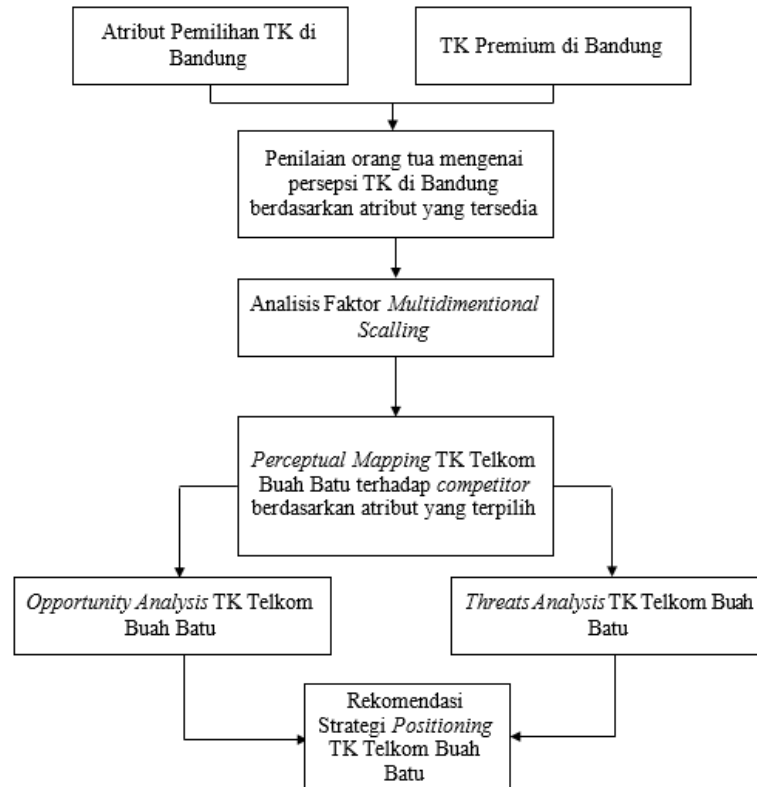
Atribut Pemilihan TK di Bandung

TK Premium di Bandung

Penilaian orang tua mengenai persepsi TK di Bandung berdasarkan atribut yang tersedia

Analisis Faktor *Multidimentional Scalling*

*Perceptual Mapping* TK Telkom Buah Batu terhadap *competitor* berdasarkan atribut yang terpilih

*Opportunity Analysis* TK Telkom Buah Batu

*Threats Analysis* TK Telkom Buah Batu

Rekomendasi Strategi *Positioning* TK Telkom Buah Batu